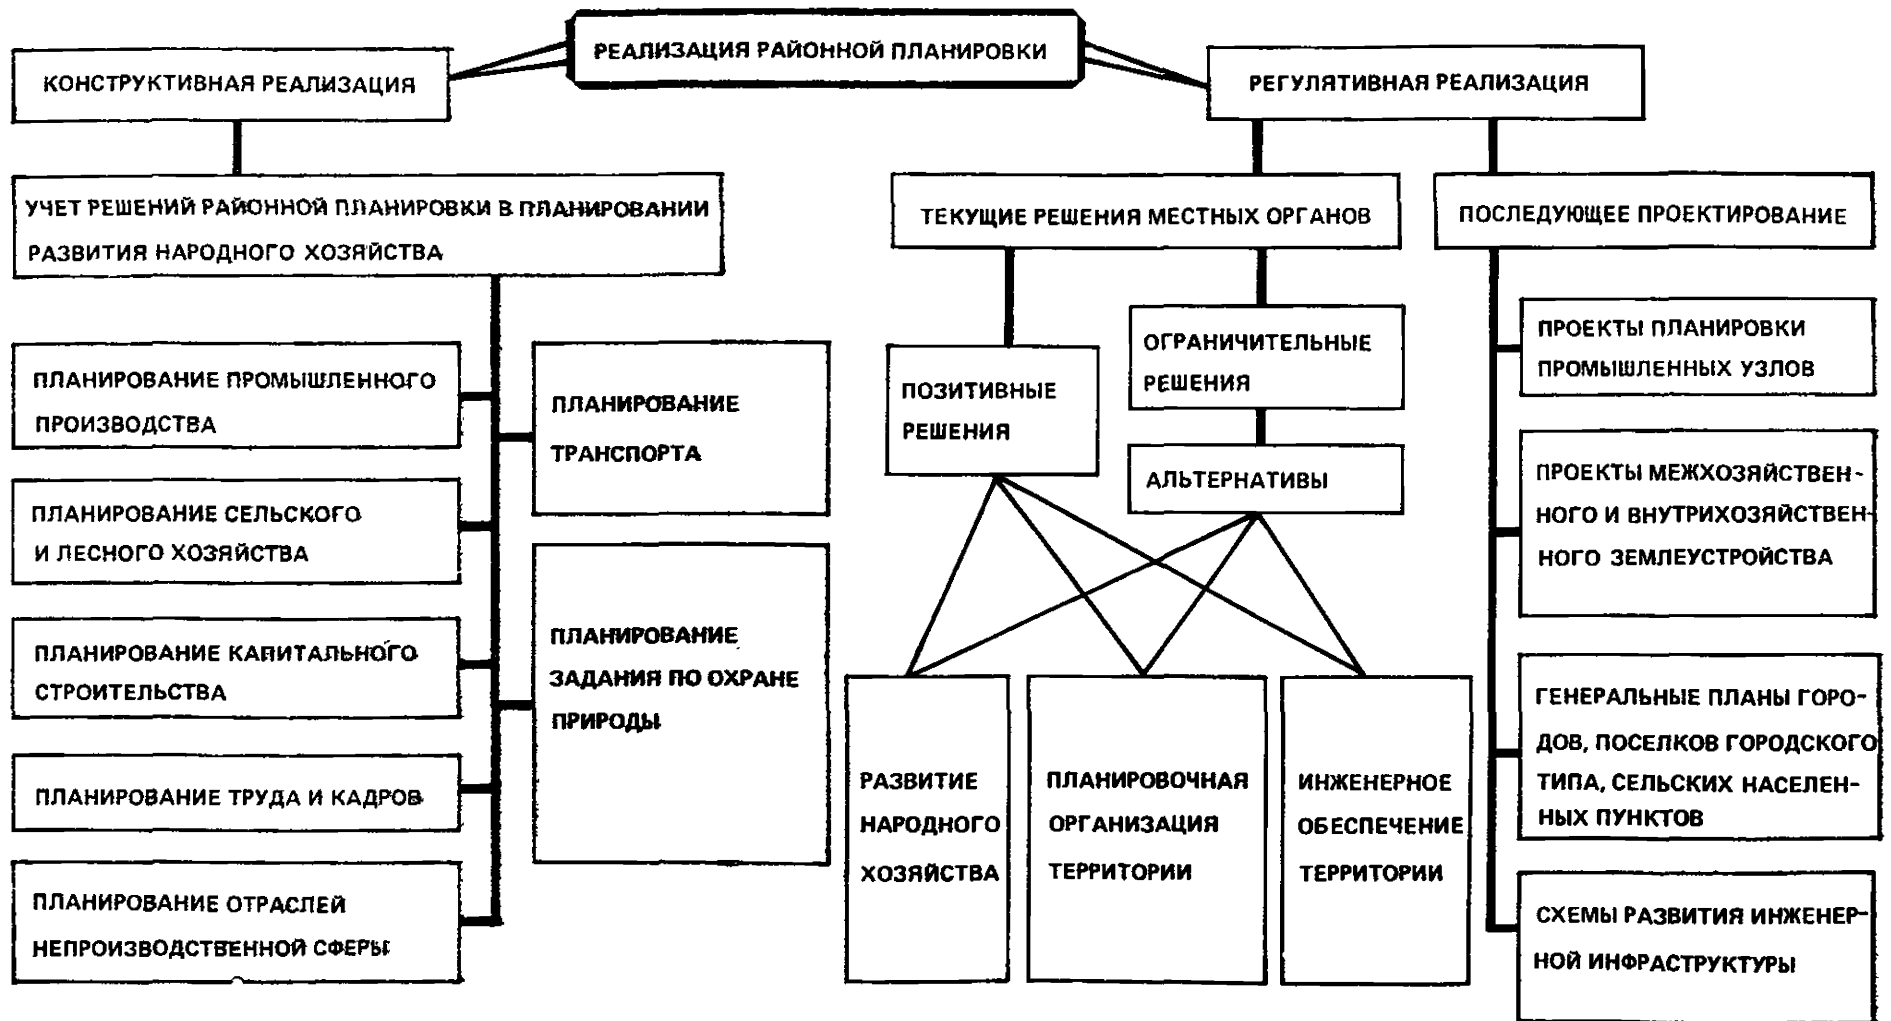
РЕАЛИЗАЦИЯ РАЙОННОЙ ПЛАНИРОВКИ

КОНСТРУКТИВНАЯ РЕАЛИЗАЦИЯ

РЕГУЛЯТИВНАЯ РЕАЛИЗАЦИЯ

УЧЕТ РЕШЕНИЙ РАЙОННОЙ ПЛАНИРОВКИ В ПЛАНИРОВАНИИ РАЗВИТИЯ НАРОДНОГО ХОЗЯЙСТВА

ПЛАНИРОВАНИЕ ПРОМЫШЛЕННОГО ПРОИЗВОДСТВА

ПЛАНИРОВАНИЕ СЕЛЬСКОГО И ЛЕСНОГО ХОЗЯЙСТВА

ПЛАНИРОВАНИЕ КАПИТАЛЬНОГО СТРОИТЕЛЬСТВА

ПЛАНИРОВАНИЕ ТРУДА И КАДРОВ

ПЛАНИРОВАНИЕ ОТРАСЛЕЙ НЕПРОИЗВОДСТВЕННОЙ СФЕРЫ

ПЛАНИРОВАНИЕ ТРАНСПОРТА

ПЛАНИРОВАНИЕ ЗАДАНИЯ ПО ОХРАНЕ ПРИРОДЫ

ТЕКУЩИЕ РЕШЕНИЯ МЕСТНЫХ ОРГАНОВ

ПОЗИТИВНЫЕ РЕШЕНИЯ

ОГРАНИЧИТЕЛЬНЫЕ РЕШЕНИЯ

АЛЬТЕРНАТИВЫ

РАЗВИТИЕ НАРОДНОГО ХОЗЯЙСТВА

ПЛАНИРОВОЧНАЯ ОРГАНИЗАЦИЯ ТЕРРИТОРИИ

ИНЖЕНЕРНОЕ ОБЕСПЕЧЕНИЕ ТЕРРИТОРИИ

ПОСЛЕДУЮЩЕЕ ПРОЕКТИРОВАНИЕ

ПРОЕКТЫ ПЛАНИРОВКИ ПРОМЫШЛЕННЫХ УЗЛОВ

ПРОЕКТЫ МЕЖХОЗЯЙСТВЕННОГО И ВНУТРИХОЗЯЙСТВЕННОГО ЗЕМЛЕУСТРОЙСТВА

ГЕНЕРАЛЬНЫЕ ПЛАНЫ ГОРОДОВ, ПОСЕЛКОВ ГОРОДСКОГО ТИПА, СЕЛЬСКИХ НАСЕЛЕННЫХ ПУНКТОВ

СХЕМЫ РАЗВИТИЯ ИНЖЕНЕРНОЙ ИНФРАСТРУКТУРЫ